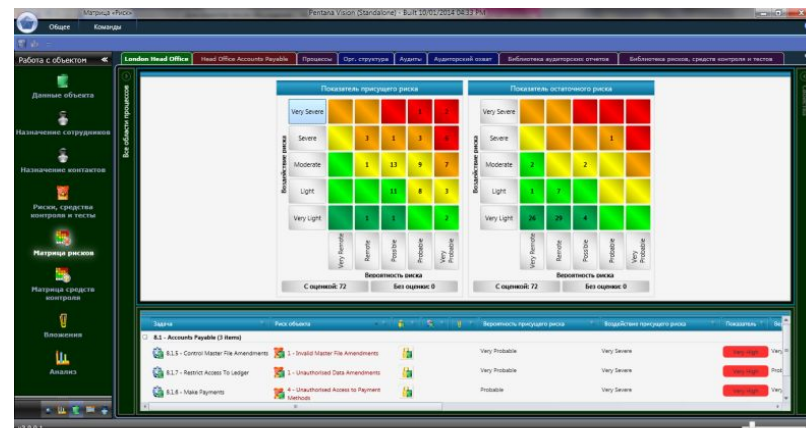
Матрица «Риск»

Pentana Vision (Standalone) - Built 10/01/2014 04:33 PM

Общее Команды

Работа с объектом

Данные объекта

Назначение сотрудников

Назначение контактов

Риски, средства контроля и тесты

Матрица рисков

Матрица средств контроля

Вложения

Анализ

London Head Office | Head Office Accounts Payable | Процессы | Орг. структура | Аудиты | Аудиторский отчет | Библиотека аудиторских отчетов | Библиотека рисков, средств контроля и тестов

Все области процессов

Показатель присущего риска

Воздействие риска

| | | | | | |
|---|---|---|---|---|---|
| Very Severe | | | | 2 | |
| Severe | | 3 | 1 | 3 | 4 |
| Moderate | | 1 | 13 | 9 | 7 |
| Light | | | 11 | 8 | 3 |
| Very Light | | 1 | 1 | | 2 |
| | Very Remote | Remote | Possible | Probable | Very Probable |

Вероятность риска

С оценкой: 72 | Без оценки: 0

Показатель остаточного риска

Воздействие риска

| | | | | | |
|---|---|---|---|---|---|
| Very Severe | | | | | |
| Severe | | | | 1 | |
| Moderate | 2 | | 2 | | |
| Light | 1 | 7 | | | |
| Very Light | 26 | 29 | 4 | | |
| | Very Remote | Remote | Possible | Probable | Very Probable |

Вероятность риска

С оценкой: 72 | Без оценки: 0

| Задача | Риск объекта | | | | Вероятность присущего риска | Воздействие присущего риска | Показатель | Ве |
|---|---|---|---|---|---|---|---|---|
| 8.1 - Accounts Payable (3 items) | | | | | | | | |
| 8.1.5 - Control Master File Amendments | 1 - Invalid Master File Amendments | | | | Very Probable | Very Severe | Very High | Very |
| 8.1.7 - Restrict Access To Ledger | 1 - Unauthorised Data Amendments | | | | Very Probable | Very Severe | Very High | Prob |
| 8.1.6 - Make Payments | 4 - Unauthorised Access to Payment Methods | | | | Probable | Very Severe | Very High | Very |